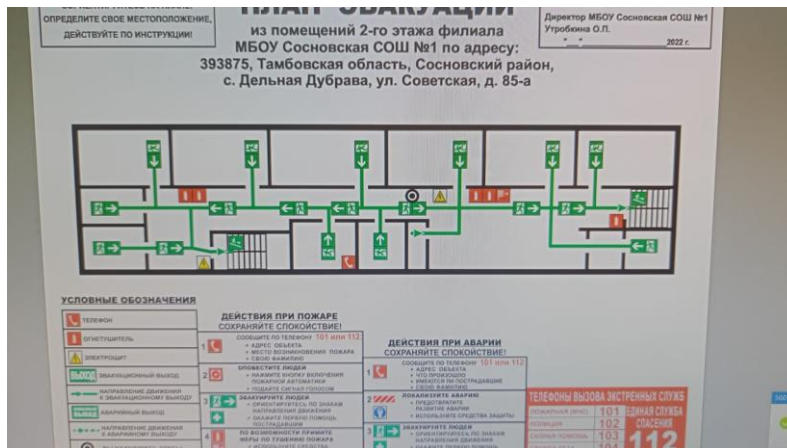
ОПРЕДЕЛИТЕ СВОЕ МЕСТОПОЛОЖЕНИЕ, ДЕЙСТВУЙТЕ ПО ИНСТРУКЦИИ!

ПЛАН ЭВАКУАЦИИ
из помещений 2-го этажа филиала МБОУ Сосновская СОШ №1 по адресу: 393875, Тамбовская область, Сосновский район, с. Дельная Дубрава, ул. Советская, д. 85-а

Директор МБОУ Сосновская СОШ №1
Утробкина О.Л.
2022 г.

УСЛОВНЫЕ ОБОЗНАЧЕНИЯ
ТЕЛЕФОН
ОГНЕТУШИТЕЛЬ
ЭЛЕКТРОЩИТ
ВЫХОД ЭВАКУАЦИОННЫЙ ВЫХОД
НАПРАВЛЕНИЕ ДВИЖЕНИЯ К ЭВАКУАЦИОННОМУ ВЫХОДУ
АВАРИЙНЫЙ ВЫХОД
НАПРАВЛЕНИЕ ДВИЖЕНИЯ К АВАРИЙНОМУ ВЫХОДУ

ДЕЙСТВИЯ ПРИ ПОЖАРЕ
СОХРАНЯЙТЕ СПОКОЙСТВИЕ!
1 СООБЩИТЕ ПО ТЕЛЕФОНУ 101 или 112
• АДРЕС ОБЪЕКТА
• МЕСТО ВОЗНИКНОВЕНИЯ ПОЖАРА
• СВОЮ ФАМИЛИЮ
2 ОПОВЕСТИТЕ ЛЮДЕЙ
• НАЖМИТЕ КНОПКУ ВКЛЮЧЕНИЯ ПОЖАРНОЙ АВТОМАТИКИ
• ПОДАЙТЕ СИГНАЛ ГОЛОСОМ
3 ЭВАКУИРУЙТЕ ЛЮДЕЙ
• ОРИЕНТИРУЙТЕСЬ ПО ЗНАКАМ НАПРАВЛЕНИЯ ДВИЖЕНИЯ
• ОКАЖИТЕ ПЕРВУЮ ПОМОЩЬ ПОСТРАДАВШИМ
4 ПО ВОЗМОЖНОСТИ ПРИМИТЕ МЕРЫ ПО ТУШЕНИЮ ПОЖАРА
• ИСПОЛЬЗУЙТЕ СРЕДСТВА

ДЕЙСТВИЯ ПРИ АВАРИИ
СОХРАНЯЙТЕ СПОКОЙСТВИЕ!
1 СООБЩИТЕ ПО ТЕЛЕФОНУ 101 или 112
• АДРЕС ОБЪЕКТА
• ЧТО ПРОИЗОШЛО
• ИМЕЮТСЯ ЛИ ПОСТРАДАВШИЕ
• СВОЮ ФАМИЛИЮ
2 ЛОКАЛИЗУЙТЕ АВАРИЮ
• ПРЕДОТВРАТИТЕ РАЗВИТИЕ АВАРИИ
• ИСПОЛЬЗУЙТЕ СРЕДСТВА ЗАЩИТЫ
3 ЭВАКУИРУЙТЕ ЛЮДЕЙ
• ОРИЕНТИРУЙТЕСЬ ПО ЗНАКАМ НАПРАВЛЕНИЯ ДВИЖЕНИЯ
• ОКАЖИТЕ ПЕРВУЮ ПОМОЩЬ

ТЕЛЕФОНЫ ВЫЗОВА ЭКСТРЕННЫХ СЛУЖБ
ПОЖАРНАЯ (МЧС) 101
ПОЛИЦИЯ 102
СКОРАЯ ПОМОЩЬ 103
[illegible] 104
ЕДИНАЯ СЛУЖБА СПАСЕНИЯ 112